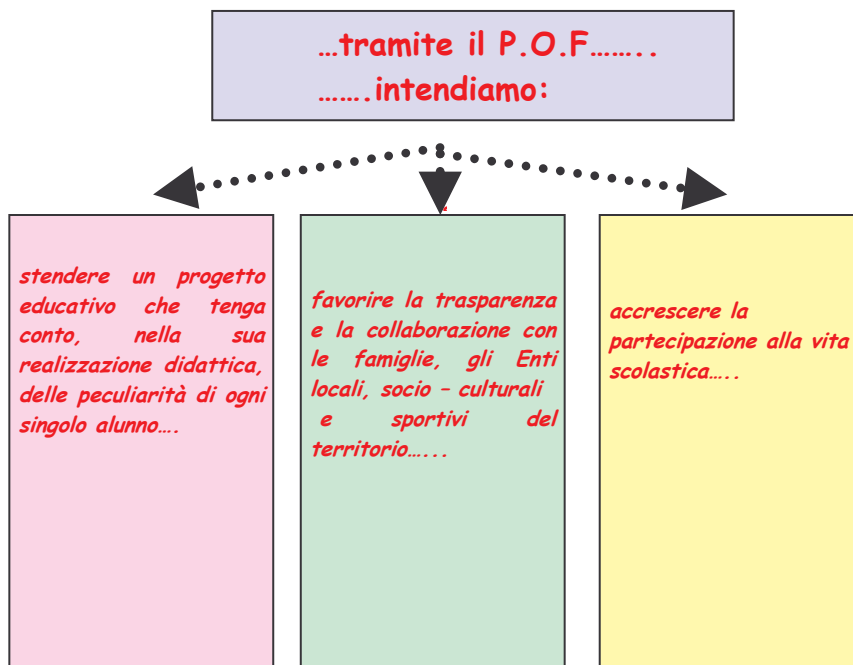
…tramite il P.O.F……..
…….intendiamo:

stendere un progetto educativo che tenga conto, nella sua realizzazione didattica, delle peculiarità di ogni singolo alunno….

favorire la trasparenza e la collaborazione con le famiglie, gli Enti locali, socio – culturali e sportivi del territorio…...

accrescere la partecipazione alla vita scolastica…..